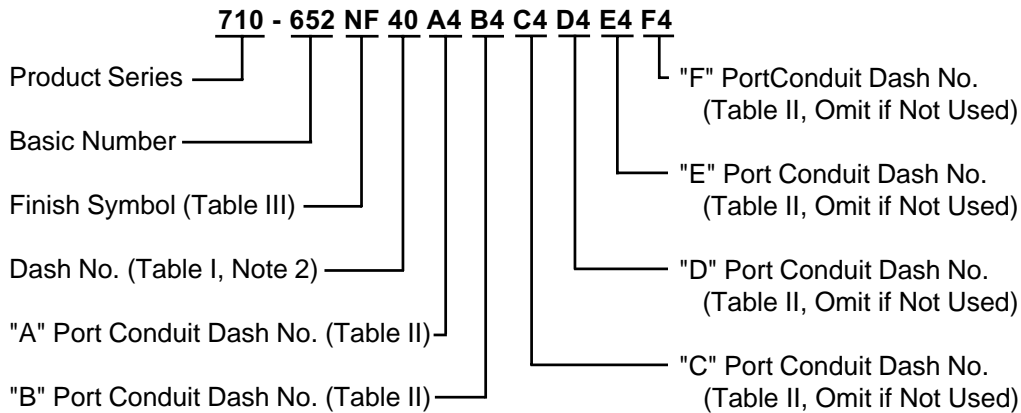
710 - 652 NF 40 A4 B4 C4 D4 E4 F4

Product Series

Basic Number

Finish Symbol (Table III)

Dash No. (Table I, Note 2)

"A" Port Conduit Dash No. (Table II)

"B" Port Conduit Dash No. (Table II)

"F" PortConduit Dash No. (Table II, Omit if Not Used)

"E" Port Conduit Dash No. (Table II, Omit if Not Used)

"D" Port Conduit Dash No. (Table II, Omit if Not Used)

"C" Port Conduit Dash No. (Table II, Omit if Not Used)